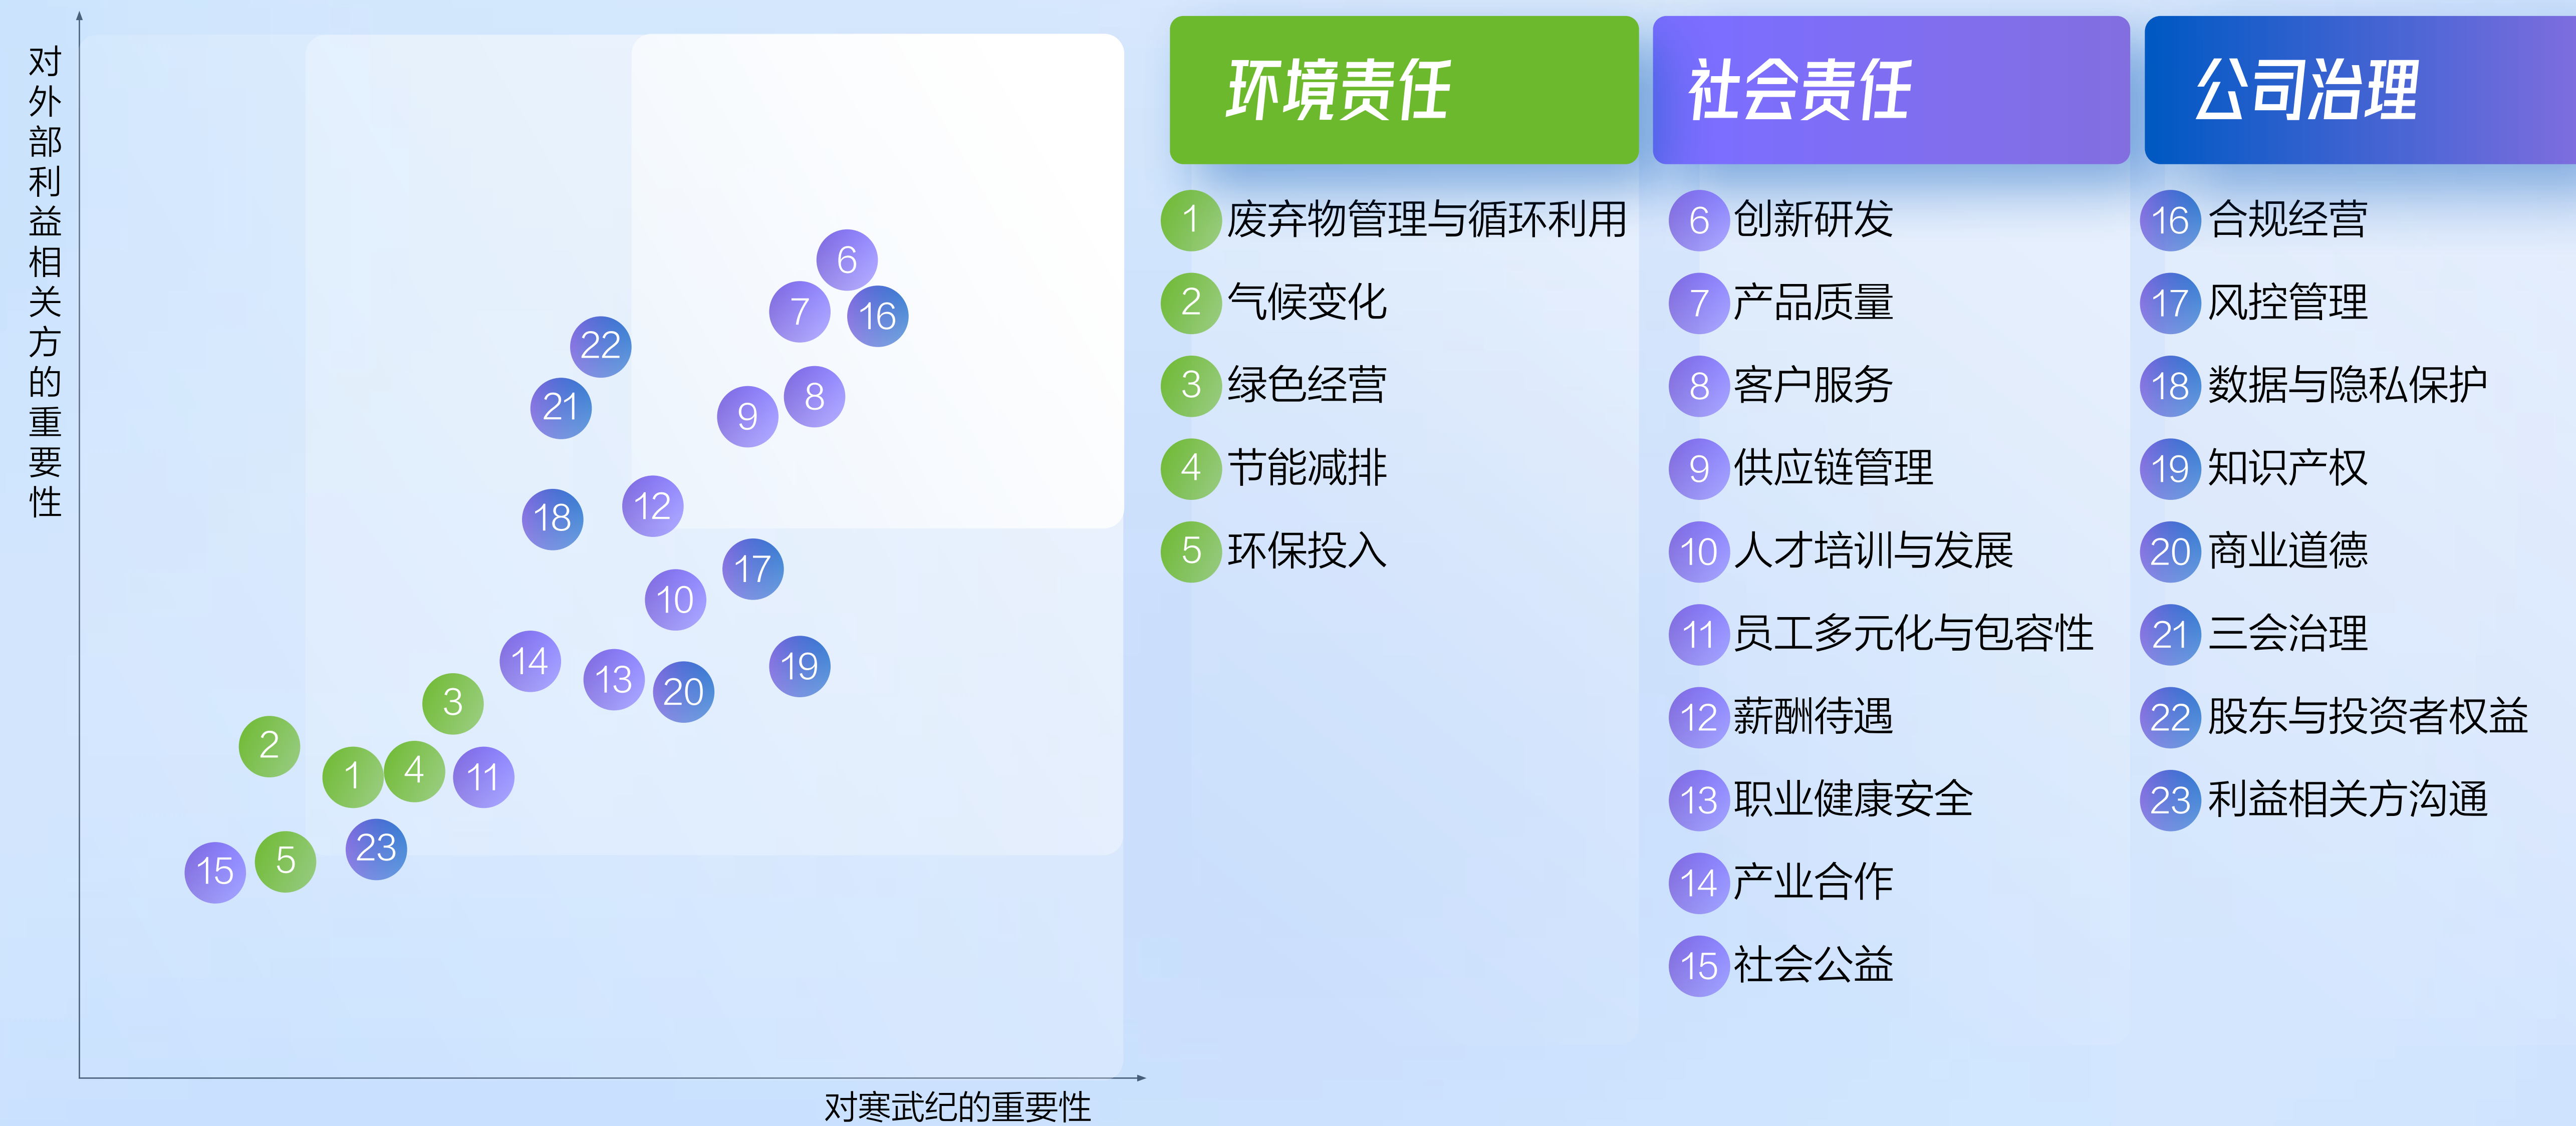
对外部利益相关方的重要性

6
7
16
22
21
9
8
18
12
17
10
14
13
20
19
3
2
1
4
11
15
5
23

对寒武纪的重要性

环境责任

1 废弃物管理与循环利用
2 气候变化
3 绿色经营
4 节能减排
5 环保投入

社会责任

6 创新研发
7 产品质量
8 客户服务
9 供应链管理
10 人才培训与发展
11 员工多元化与包容性
12 薪酬待遇
13 职业健康安全
14 产业合作
15 社会公益

公司治理

16 合规经营
17 风控管理
18 数据与隐私保护
19 知识产权
20 商业道德
21 三会治理
22 股东与投资者权益
23 利益相关方沟通